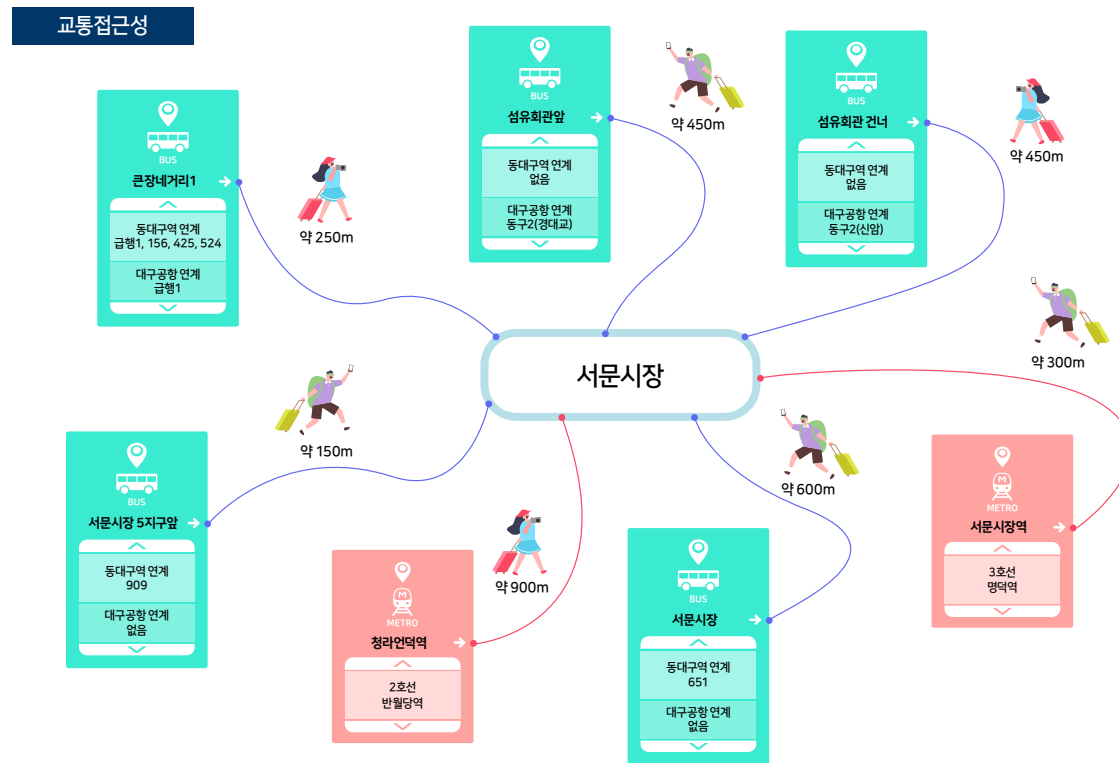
교통접근성

BUS
큰장네거리1
동대구역 연계
급행1, 156, 425, 524
대구공항 연계
급행1

약 250m

BUS
섬유회관앞
동대구역 연계
없음
대구공항 연계
동구2(경대교)

약 450m

BUS
섬유회관 건너
동대구역 연계
없음
대구공항 연계
동구2(신암)

약 450m

서문시장

약 300m

약 150m

BUS
서문시장 5지구앞
동대구역 연계
909
대구공항 연계
없음

약 900m

METRO
청라언덕역
2호선
반월당역

약 600m

BUS
서문시장
동대구역 연계
651
대구공항 연계
없음

METRO
서문시장역
3호선
명덕역